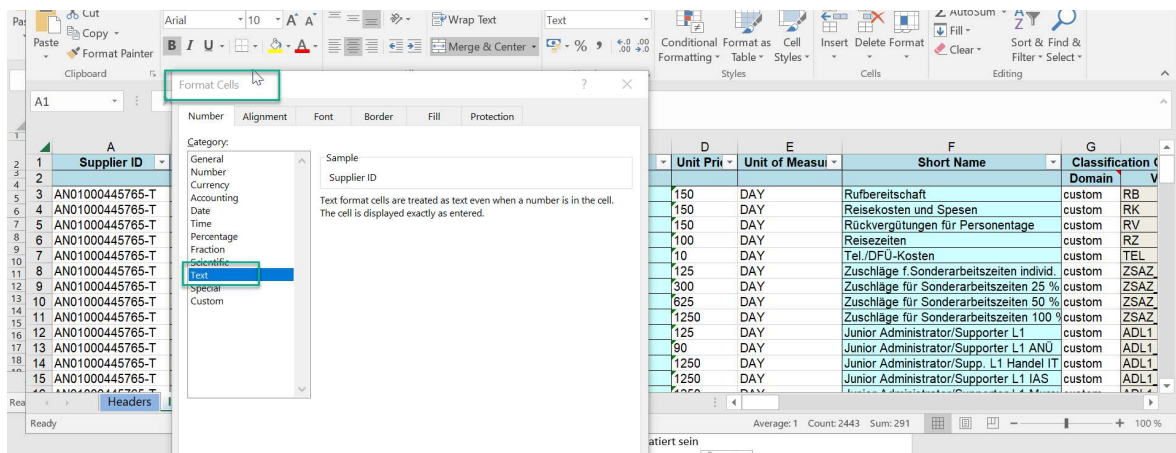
Paste Cut Copy Format Painter
Clipboard
Arial 10 A A
B I U
Wrap Text
Merge & Center
Text
% , .00 .00
Conditional Formatting Format as Table Cell Styles
Styles
Insert Delete Format
Cells
AutoSum Fill Clear
Sort & Filter Find & Select
Editing

A1

Format Cells ? X
Number Alignment Font Border Fill Protection
Category:
General
Number
Currency
Accounting
Date
Time
Percentage
Fraction
Scientific
Text
Special
Custom
Sample
Supplier ID
Text format cells are treated as text even when a number is in the cell. The cell is displayed exactly as entered.

| | A | D | E | F | G | |
|---|---|---|---|---|---|---|
| 1 | Supplier ID | Unit Pric | Unit of Measu | Short Name | Classification ( | |
| 2 | | | | | Domain | V |
| 3 | AN01000445765-T | 150 | DAY | Rufbereitschaft | custom | RB |
| 4 | AN01000445765-T | 150 | DAY | Reisekosten und Spesen | custom | RK |
| 5 | AN01000445765-T | 150 | DAY | Rückvergütungen für Personentage | custom | RV |
| 6 | AN01000445765-T | 100 | DAY | Reisezeiten | custom | RZ |
| 7 | AN01000445765-T | 10 | DAY | Tel./DFÜ-Kosten | custom | TEL |
| 8 | AN01000445765-T | 125 | DAY | Zuschläge f.Sonderarbeitszeiten individ. | custom | ZSAZ |
| 9 | AN01000445765-T | 300 | DAY | Zuschläge für Sonderarbeitszeiten 25 % | custom | ZSAZ |
| 10 | AN01000445765-T | 625 | DAY | Zuschläge für Sonderarbeitszeiten 50 % | custom | ZSAZ |
| 11 | AN01000445765-T | 1250 | DAY | Zuschläge für Sonderarbeitszeiten 100 % | custom | ZSAZ |
| 12 | AN01000445765-T | 125 | DAY | Junior Administrator/Supporter L1 | custom | ADL1 |
| 13 | AN01000445765-T | 90 | DAY | Junior Administrator/Supporter L1 ANÜ | custom | ADL1 |
| 14 | AN01000445765-T | 1250 | DAY | Junior Administrator/Supp. L1 Handel IT | custom | ADL1 |
| 15 | AN01000445765-T | 1250 | DAY | Junior Administrator/Supporter L1 IAS | custom | ADL1 |

Headers
Ready
Average: 1 Count: 2443 Sum: 291
100 %
atiert sein